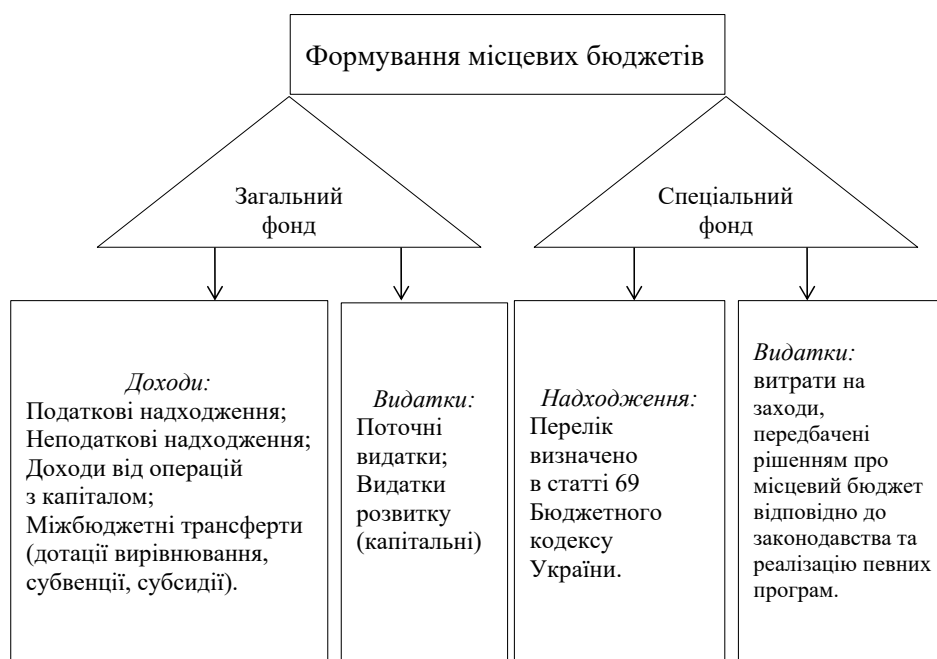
Формування місцевих бюджетів

Загальний фонд

Спеціальний фонд

*Доходи:*
Податкові надходження;
Неподаткові надходження;
Доходи від операцій з капіталом;
Міжбюджетні трансферти (дотації вирівнювання, субвенції, субсидії).

*Видатки:*
Поточні видатки;
Видатки розвитку (капітальні)

*Надходження:*
Перелік визначено в статті 69 Бюджетного кодексу України.

*Видатки:*
витрати на заходи, передбачені рішенням про місцевий бюджет відповідно до законодавства та реалізацію певних програм.